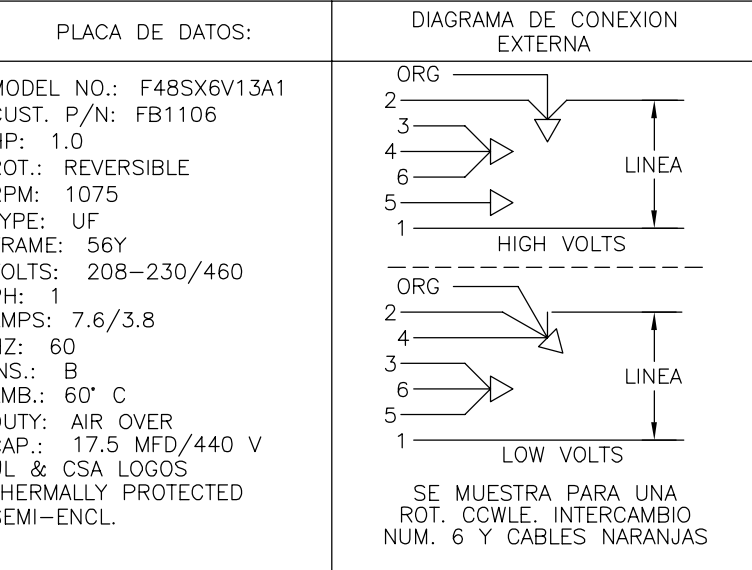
PLACA DE DATOS:

MODEL NO.: F48SX6V13A1
CUST. P/N: FB1106
HP: 1.0
ROT.: REVERSIBLE
RPM: 1075
TYPE: UF
FRAME: 56Y
VOLTS: 208–230/460
PH: 1
AMPS: 7.6/3.8
HZ: 60
INS.: B
AMB.: 60° C
DUTY: AIR OVER
CAP.: 17.5 MFD/440 V
UL & CSA LOGOS
THERMALLY PROTECTED
SEMI–ENCL.

DIAGRAMA DE CONEXION EXTERNA

ORG
2
3
4
6
5
1
LINEA
HIGH VOLTS

ORG
2
4
3
6
5
1
LINEA
LOW VOLTS

SE MUESTRA PARA UNA ROT. CCWLE. INTERCAMBIO NUM. 6 Y CABLES NARANJAS